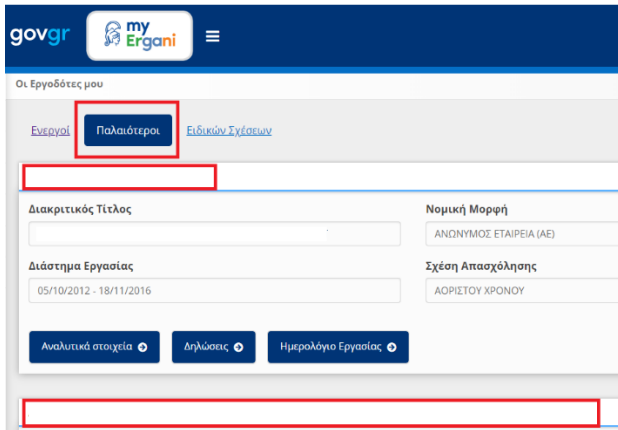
govgr my Ergani

Οι Εργοδότες μου

Ενεργοί Παλαιότεροι Ειδικών Σχέσεων

Διακριτικός Τίτλος

Νομική Μορφή
ΑΝΩΝΥΜΟΣ ΕΤΑΙΡΕΙΑ (ΑΕ)

Διάστημα Εργασίας
05/10/2012 - 18/11/2016

Σχέση Απασχόλησης
ΑΟΡΙΣΤΟΥ ΧΡΟΝΟΥ

Αναλυτικά στοιχεία Δηλώσεις Ημερολόγιο Εργασίας